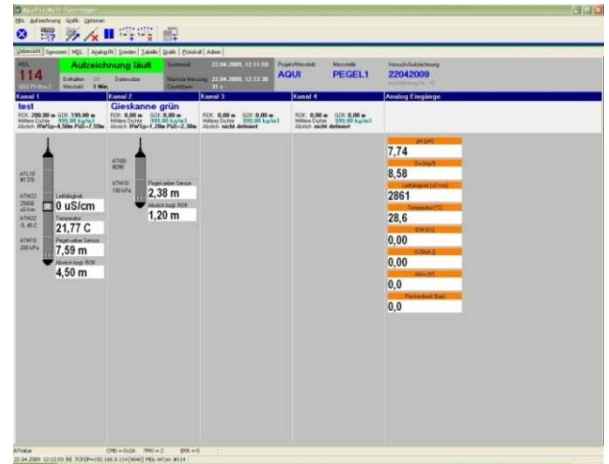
MDL Aufzeichnung Grafik Optionen

Übersicht | Sensoren | MDL | Analog IN | Sonden | Tabelle | Grafik | Protokoll | Admin

MDL
114
Aufzeichnung läuft
Systemzeit 22.04.2009, 12:11:58
Projekt/Messfeld AQUI
Messstelle PEGEL1
Versuch/Aufzeichnung 22042009
Nächste Messung 22.04.2009, 12:12:30

Kanal 1
test
Kanal 2
Gieskanne grün
Kanal 3
Kanal 4
Analog Eingänge

Leitfähigkeit
0 uS/cm
Temperatur
21,77 C
Pegel unter Sensor
7,59 m
Abstich bzgl. ROK
4,50 m

Pegel unter Sensor
2,38 m
Abstich bzgl. ROK
1,20 m

ROK: 0,00 m GOK: 0,00 m
Abstich: nicht definiert

ROK: 0,00 m GOK: 0,00 m
Abstich: nicht definiert

pH [pH]
7,74
O2 [mg/l]
8,58
Leitfähigkeit [uS/cm]
2861
Temperatur [°C]
28,6
0,00
0,00
0,0
0,0